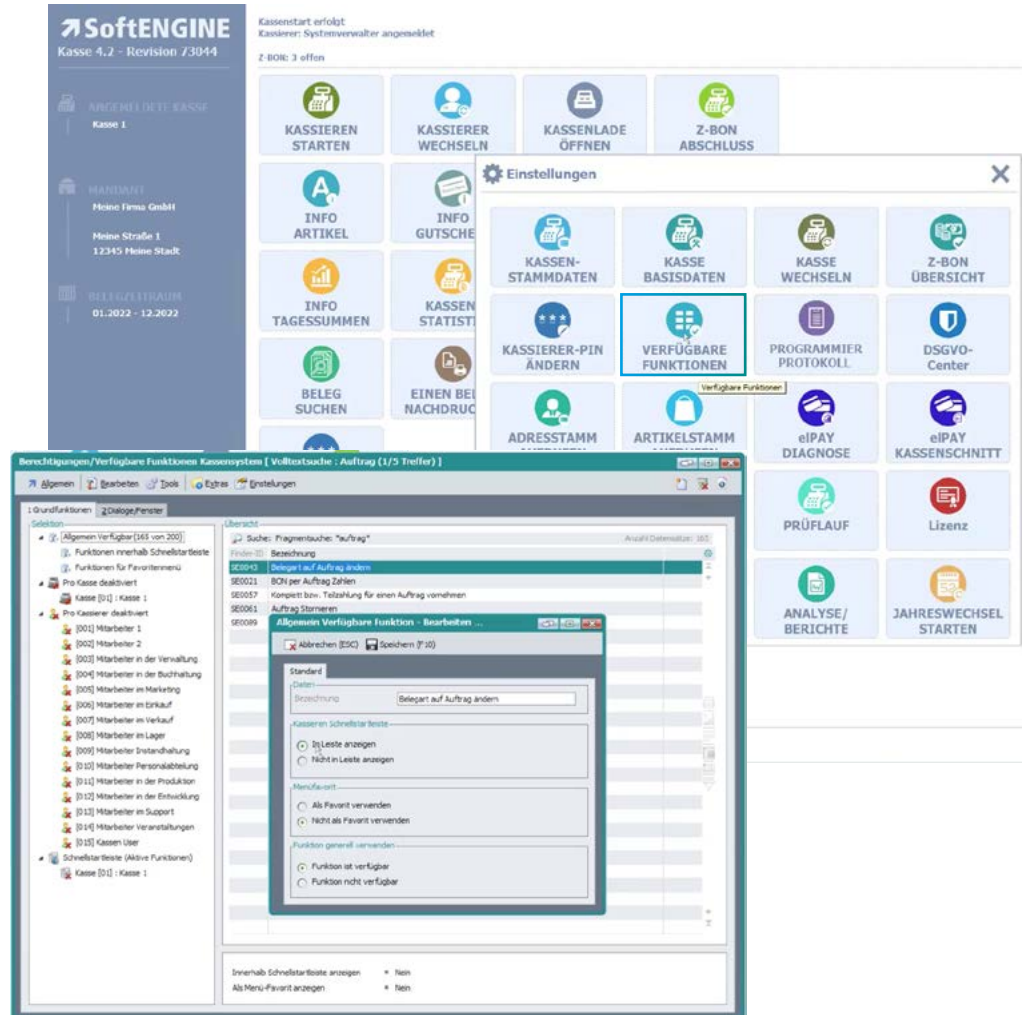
SoftENGINE
Kasse 4.2 - Revision 73044

Kassenstart erfolgt
Kassierer: Systemverwalter angemeldet

Z-BON: 3 offen

ANGEMELDETE KASSE
Kasse 1

MANDANT
Meine Firma GmbH

Meine Straße 1
12345 Meine Stadt

BELEGZEITRAUM
01.2022 - 12.2022

KASSIEREN STARTEN
KASSIERER WECHSELN
KASSENLADE ÖFFNEN
Z-BON ABSCHLUSS
INFO ARTIKEL
INFO GUTSCHE
INFO TAGESSUMMEN
KASSEN STATISTI
BELEG SUCHEN
EINEN BE NACHDRUC

Einstellungen

KASSEN-STAMMDATEN
KASSE BASISDATEN
KASSE WECHSELN
Z-BON ÜBERSICHT
KASSIERER-PIN ÄNDERN
VERFÜGBARE FUNKTIONEN
Verfügbare Funktionen
PROGRAMMIER PROTOKOLL
DSGVO-Center
ADRESSTAMM
ARTIKELSTAMM
elPAY DIAGNOSE
elPAY KASSENSCHNITT
PRÜFLAUF
Lizenz
ANALYSE/ BERICHTE
JAHRESWECHSEL STARTEN

Berechtigungen/Verfügbare Funktionen Kassensystem [ Volltextsuche : Auftrag (1/5 Treffer) ]

Allgemein Bearbeiten Tools Extras Einstellungen

1 Grundfunktionen 2 Dialoge/Fenster

Selektion
Allgemein Verfügbar(165 von 200)
Funktionen innerhalb Schnellstartleiste
Funktionen für Favoritenmenü
Pro Kasse deaktiviert
Kasse [01] : Kasse 1
Pro Kassierer deaktiviert
[001] Mitarbeiter 1
[002] Mitarbeiter 2
[003] Mitarbeiter in der Verwaltung
[004] Mitarbeiter in der Buchhaltung
[005] Mitarbeiter im Marketing
[006] Mitarbeiter im Einkauf
[007] Mitarbeiter im Verkauf
[008] Mitarbeiter im Lager
[009] Mitarbeiter Instandhaltung
[010] Mitarbeiter Personalabteilung
[011] Mitarbeiter in der Produktion
[012] Mitarbeiter in der Entwicklung
[013] Mitarbeiter im Support
[014] Mitarbeiter Veranstaltungen
[015] Kassen User
Schnellstartleiste (Aktive Funktionen)
Kasse [01] : Kasse 1

Übersicht
Suche: Fragmentsuche: *auftrag*
Anzahl Datensätze: 165
Finder-ID Bezeichnung
SE0043 Belegart auf Auftrag ändern
SE0021 BON per Auftrag Zahlen
SE0057 Komplett bzw. Teilzahlung für einen Auftrag vornehmen
SE0061 Auftrag Stornieren
SE0089

Allgemein Verfügbare Funktion - Bearbeiten ...
Abbrechen (ESC) Speichern (F10)
Standard
Daten
Bezeichnung Belegart auf Auftrag ändern
Kasseren Schnellstartleiste
In Leiste anzeigen
Nicht in Leiste anzeigen
Menüfavorit
Als Favorit verwenden
Nicht als Favorit verwenden
Funktion generell verwenden
Funktion ist verfügbar
Funktion nicht verfügbar

Innerhalb Schnellstartleiste anzeigen = Nein
Als Menü-Favorit anzeigen = Nein